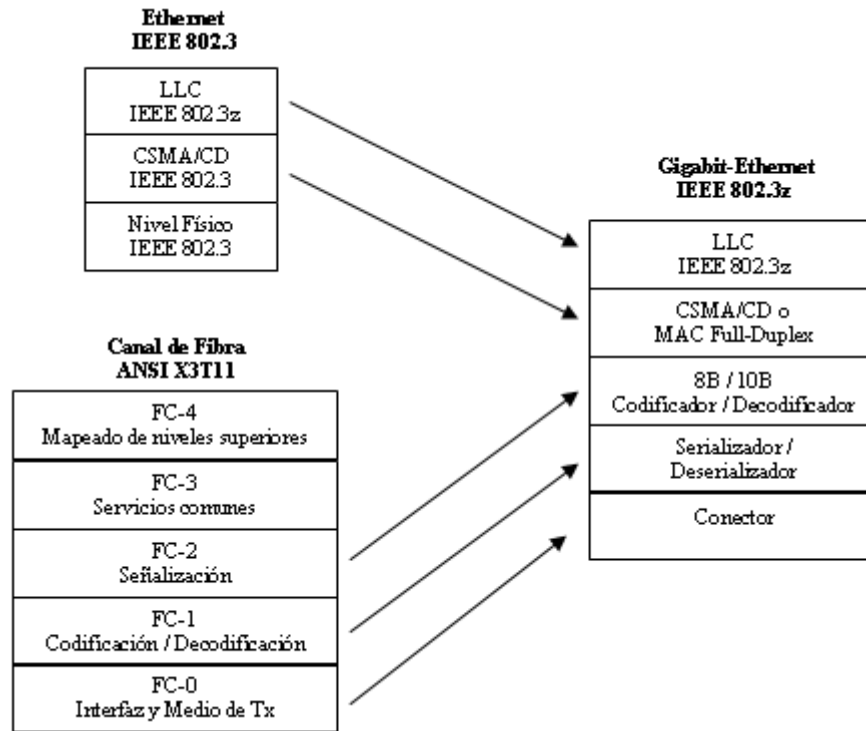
Ethernet
IEEE 802.3

LLC
IEEE 802.3z

CSMA/CD
IEEE 802.3

Nivel Físico
IEEE 802.3

Gigabit-Ethernet
IEEE 802.3z

LLC
IEEE 802.3z

CSMA/CD o
MAC Full-Duplex

8B / 10B
Codificador / Decodificador

Serializador /
Deserializador

Conector

Canal de Fibra
ANSI X3T11

FC-4
Mapeado de niveles superiores

FC-3
Servicios comunes

FC-2
Señalización

FC-1
Codificación / Decodificación

FC-0
Interfaz y Medio de Tx